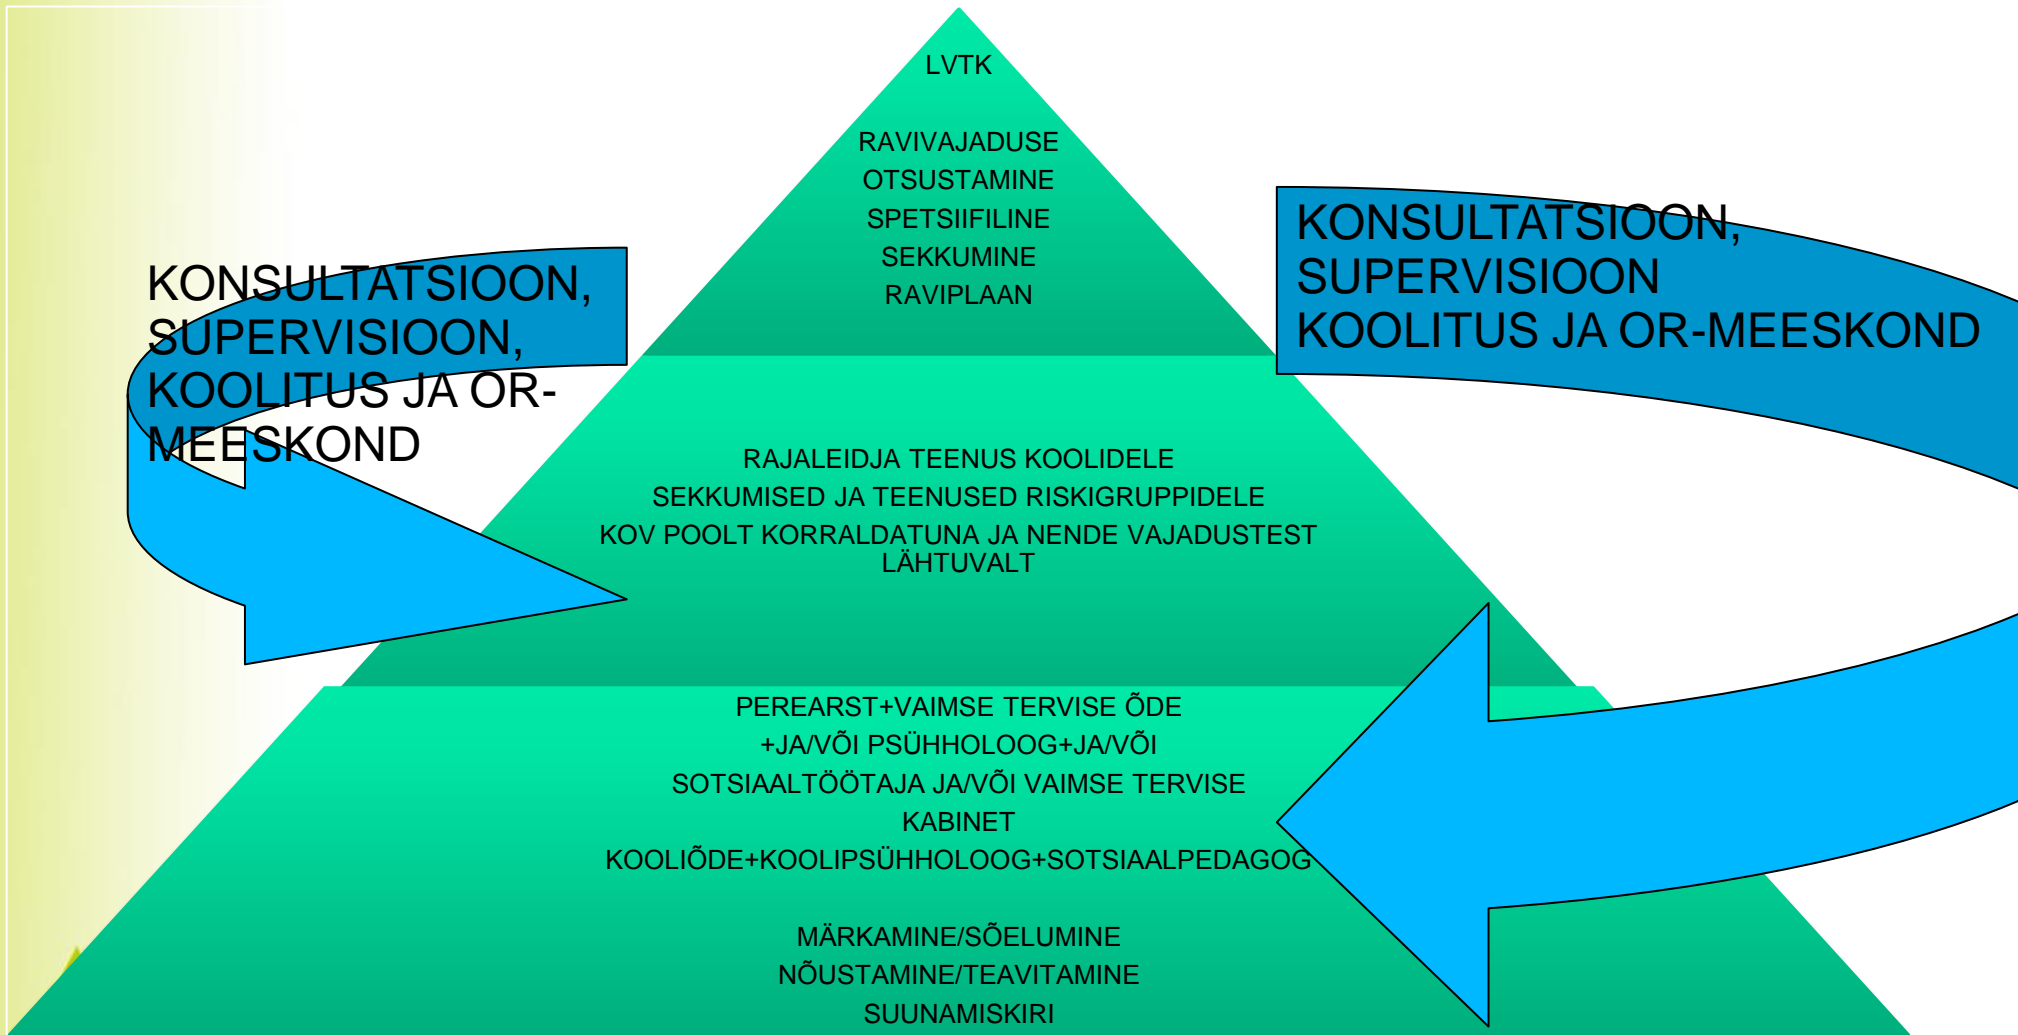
LVTK

RAVIVAJADUSE
OTSUSTAMINE
SPETSIIFILINE
SEKKUMINE
RAVIPLAAN

KONSULTATSIOON, SUPERVISIOON, KOOLITUS JA OR-MEESKOND

KONSULTATSIOON, SUPERVISIOON
KOOLITUS JA OR-MEESKOND

RAJALEIDJA TEENUS KOOLIDELE
SEKKUMISED JA TEENUSED RISKIGRUPPIDELE
KOV POOLT KORRALDATUNA JA NENDE VAJADUSTEST LÄHTUVALT

PEREARST+VAIMSE TERVISE ÕDE
+JA/VÕI PSÜHHOLOOG+JA/VÕI
SOTSIAALTÖÖTAJA JA/VÕI VAIMSE TERVISE
KABINET
KOOLIÕDE+KOOLIPSÜHHOLOOG+SOTSIAALPEDAGOG

MÄRKAMINE/SÕELUMINE
NÕUSTAMINE/TEAVITAMINE
SUUNAMISKIRI